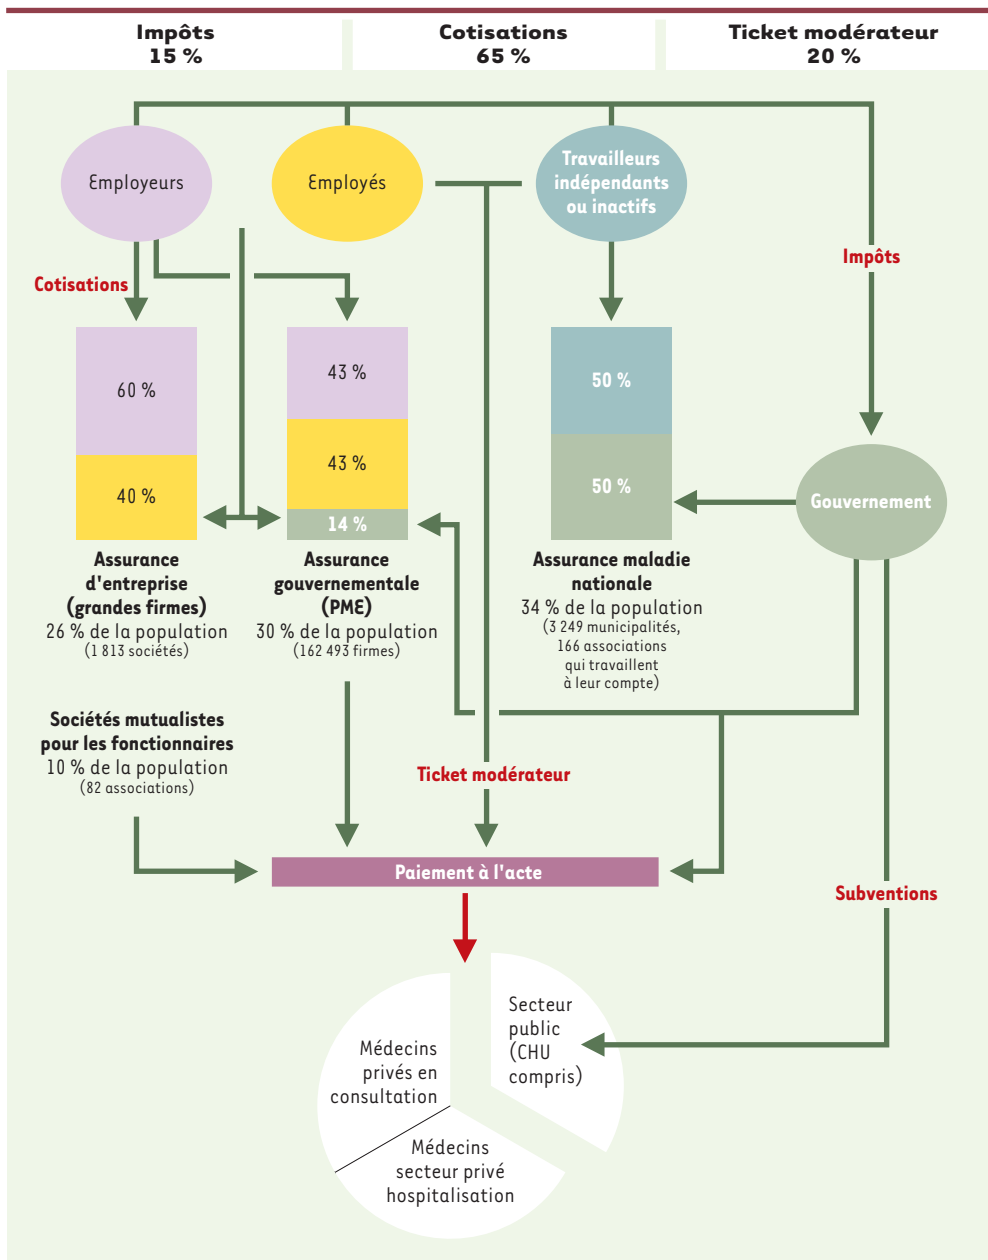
Impôts
15 %

Cotisations
65 %

Ticket modérateur
20 %

Employeurs

Employés

Travailleurs indépendants ou inactifs

Impôts

Cotisations

60 %

40 %

43 %

43 %

14 %

50 %

50 %

Gouvernement

Assurance d'entreprise (grandes firmes)
26 % de la population
(1 813 sociétés)

Assurance gouvernementale (PME)
30 % de la population
(162 493 firmes)

Assurance maladie nationale
34 % de la population
(3 249 municipalités, 166 associations qui travaillent à leur compte)

Sociétés mutualistes pour les fonctionnaires
10 % de la population
(82 associations)

Ticket modérateur

Paiement à l'acte

Subventions

Secteur public (CHU compris)

Médecins privés en consultation

Médecins secteur privé hospitalisation